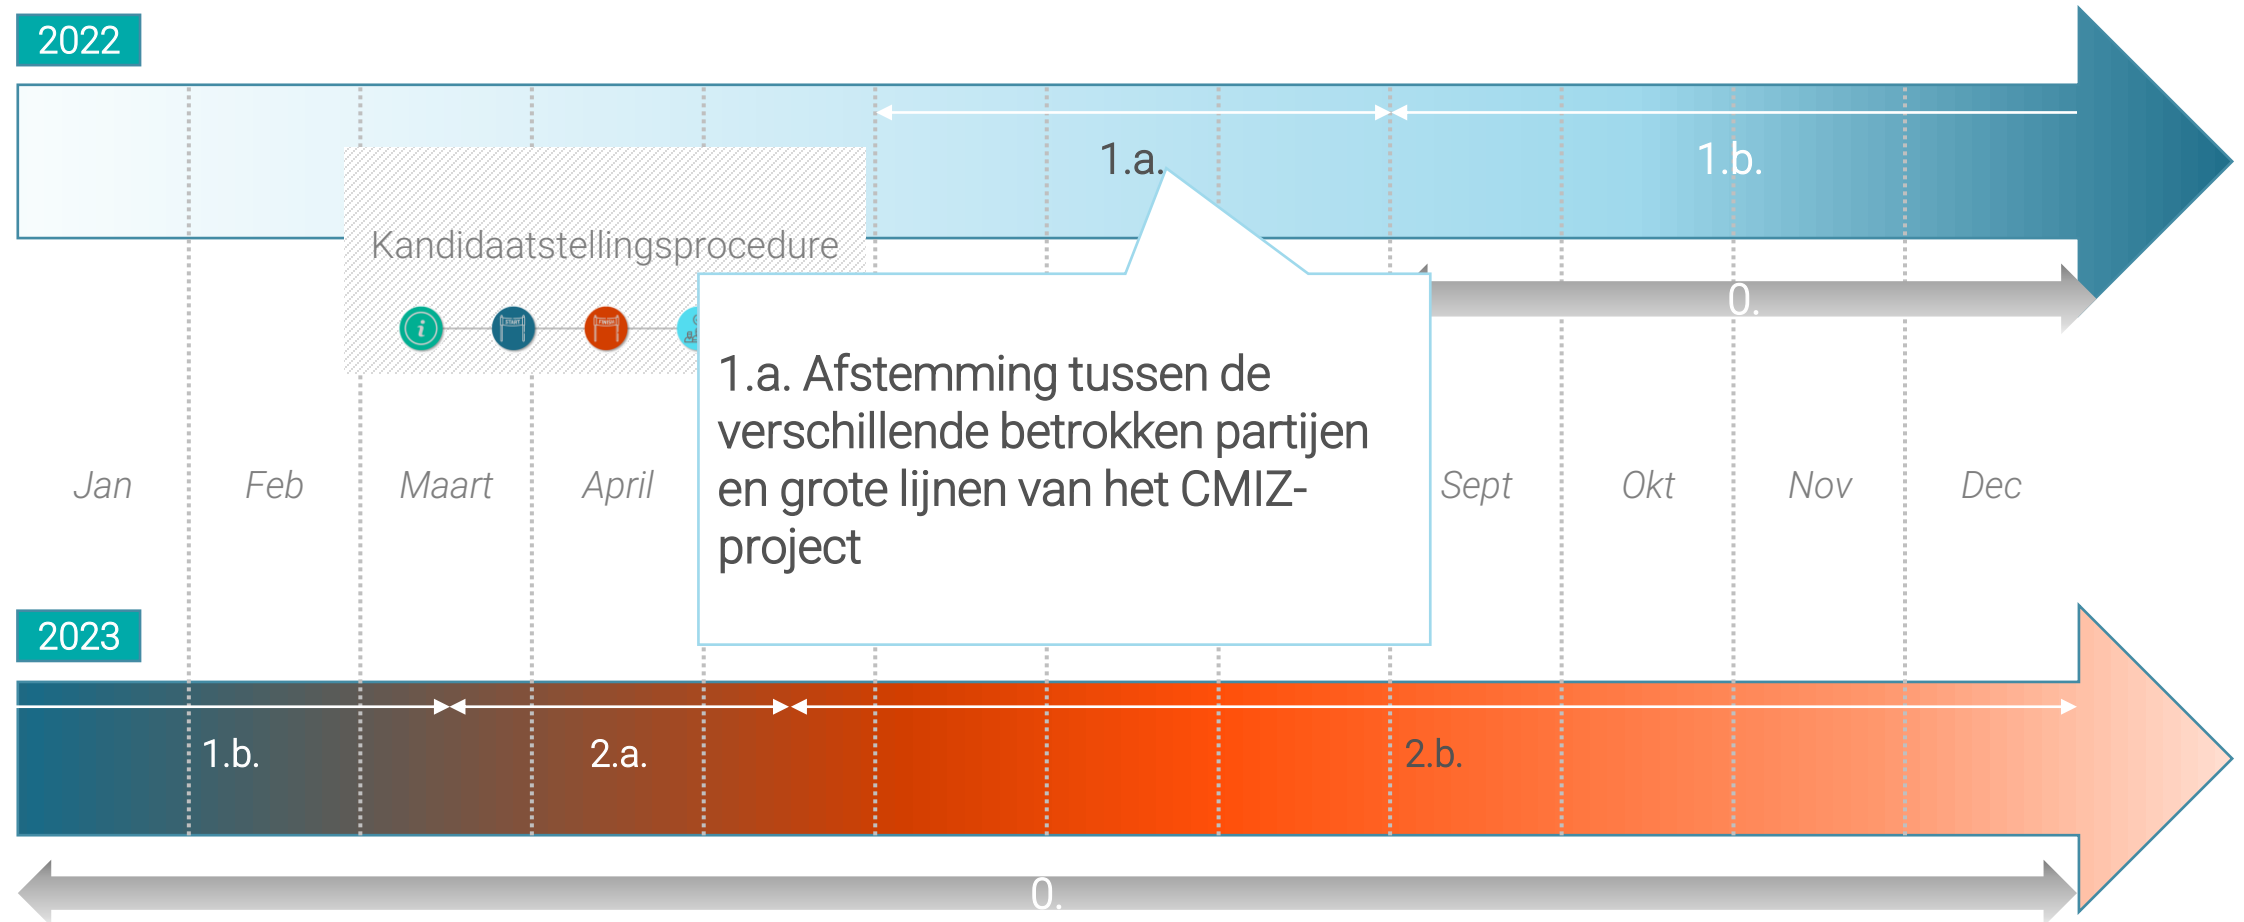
2022

1.a.

1.b.

Kandidaatstellingsprocedure

0.

1.a. Afstemming tussen de verschillende betrokken partijen en grote lijnen van het CMIZ-project

Jan

Feb

Maart

April

Sept

Okt

Nov

Dec

2023

1.b.

2.a.

2.b.

0.